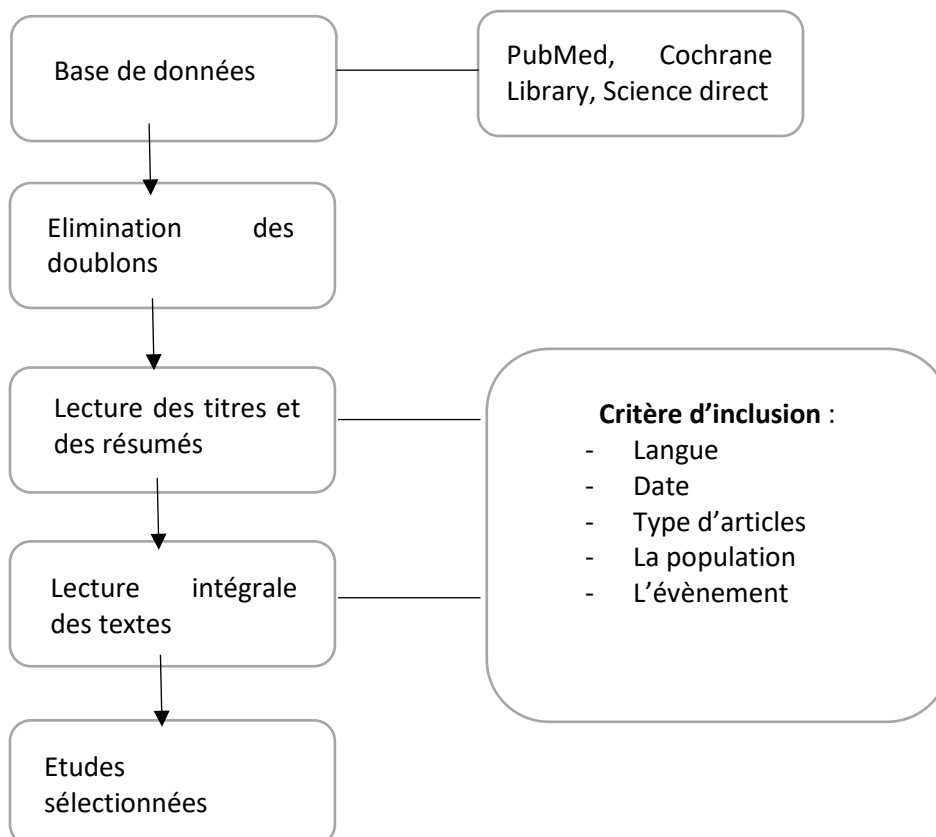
Base de données

PubMed, Cochrane Library, Science direct

Elimination des doublons

Lecture des titres et des résumés

Critère d’inclusion :
- Langue
- Date
- Type d’articles
- La population
- L’évènement

Lecture intégrale des textes

Etudes sélectionnées